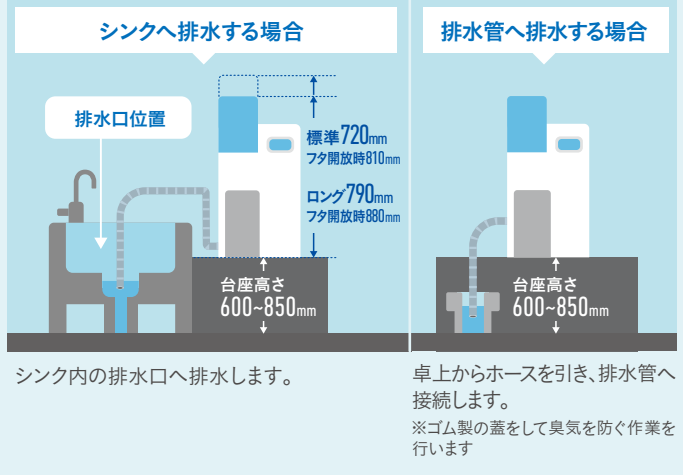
シンクへ排水する場合

排水口位置

標準720mm
フタ開放時810mm

ロング790mm
フタ開放時880mm

台座高さ
600~850mm

シンク内の排水口へ排水します。

排水管へ排水する場合

台座高さ
600~850mm

卓上からホースを引き、排水管へ接続します。

※ゴム製の蓋をして臭気を防ぐ作業を行います